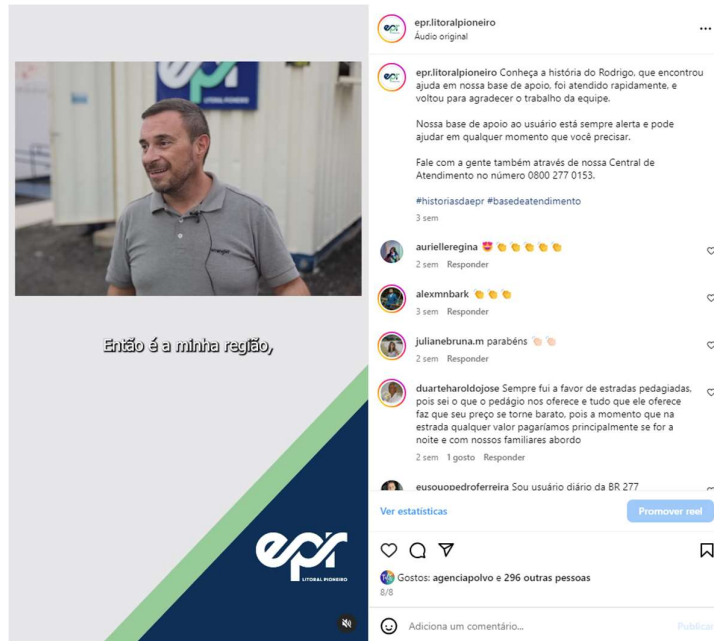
epr
LITORAL PIONEIRO

Então é a minha região,

epr
LITORAL PIONEIRO

epr.litoralpioneiro
Áudio original

epr.litoralpioneiro Conheça a história do Rodrigo, que encontrou ajuda em nossa base de apoio, foi atendido rapidamente, e voltou para agradecer o trabalho da equipe.

Nossa base de apoio ao usuário está sempre alerta e pode ajudar em qualquer momento que você precisar.

Fale com a gente também através de nossa Central de Atendimento no número 0800 277 0153.

#historiasdaepr #basedeatendimento
3 sem

aurielleregina 😍 👏 👏 👏 👏 👏
2 sem Responder

alexmnbark 👏 👏 👏
3 sem Responder

julianebruna.m parabéns 👏 👏
2 sem Responder

duarteharoldojose Sempre fui a favor de estradas pedagiadas, pois sei o que o pedágio nos oferece e tudo que ele oferece faz que seu preço se torne barato, pois a momento que na estrada qualquer valor pagaríamos principalmente se for a noite e com nossos familiares abordo
2 sem 1 gosto Responder

eusouopedroferreira Sou usuário diário da BR 277

Ver estatísticas
Promover reel

Gostos: agenciapolvo e 296 outras pessoas
8/8

Adiciona um comentário...
Publicar